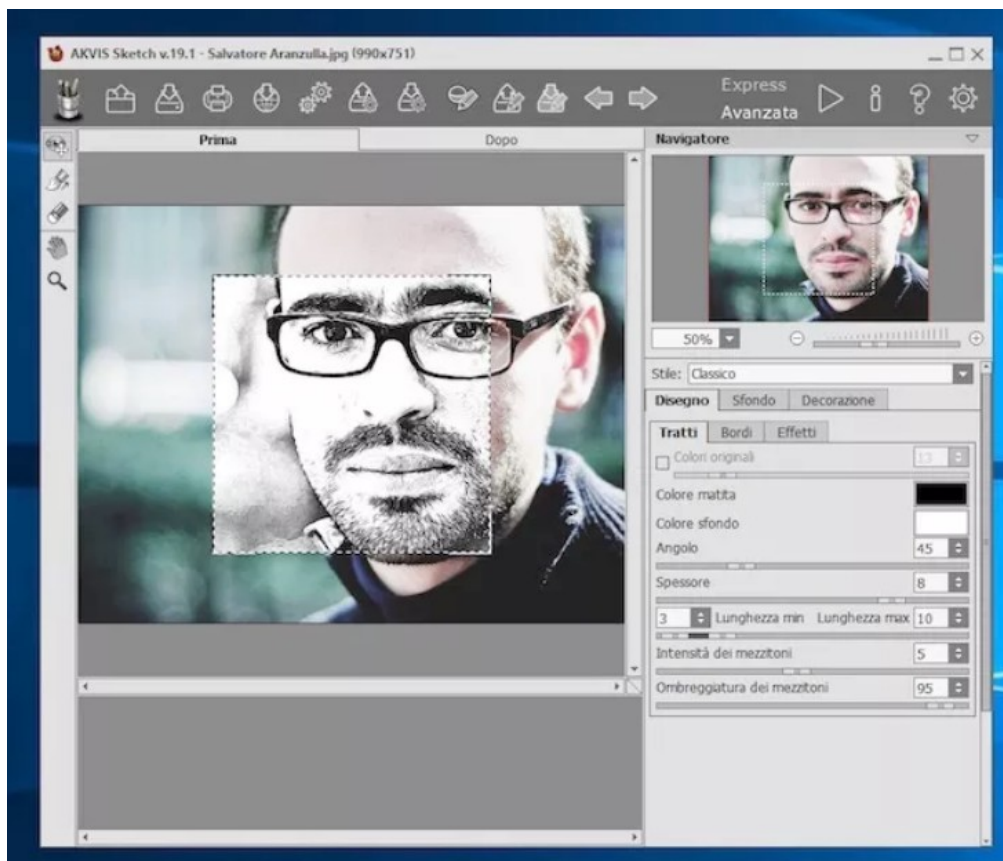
AKVIS Sketch v.19.1 - Salvatore Aranzulla.jpg (990x751)

Express
Avanzata

Prima
Dopo

Navigatore

50%

Stile: Classico

Disegno
Sfondo
Decorazione

Tratti
Bordi
Effetti

Colori originali
13
Colore matita
Colore sfondo
Angolo
45
Spessore
8
3
Lunghezza min
Lunghezza max
10
Intensità dei mezzitoni
5
Ombreggiatura dei mezzitoni
95